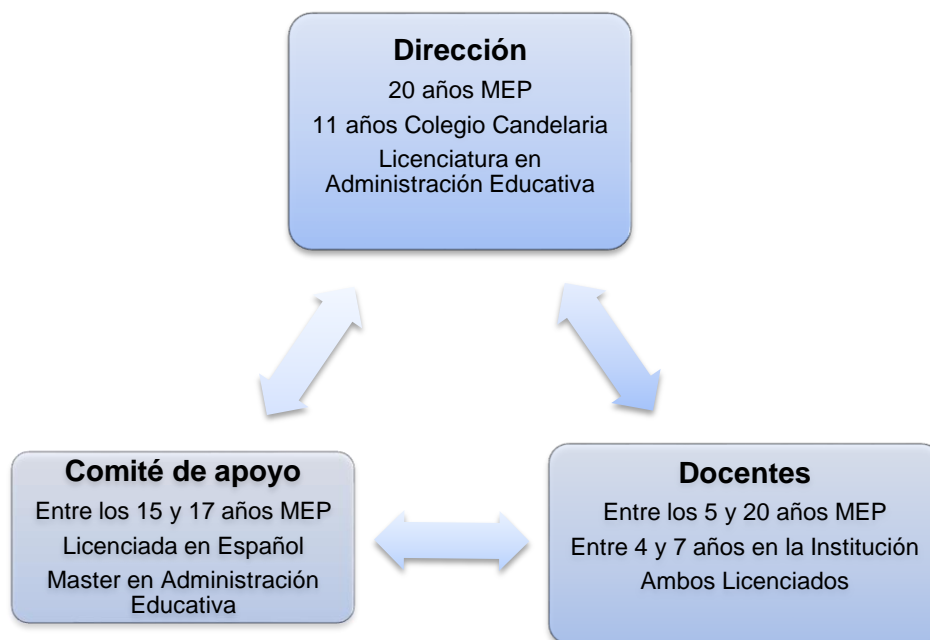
Dirección
20 años MEP
11 años Colegio Candelaria
Licenciatura en Administración Educativa

Comité de apoyo
Entre los 15 y 17 años MEP
Licenciada en Español
Master en Administración Educativa

Docentes
Entre los 5 y 20 años MEP
Entre 4 y 7 años en la Institución
Ambos Licenciados